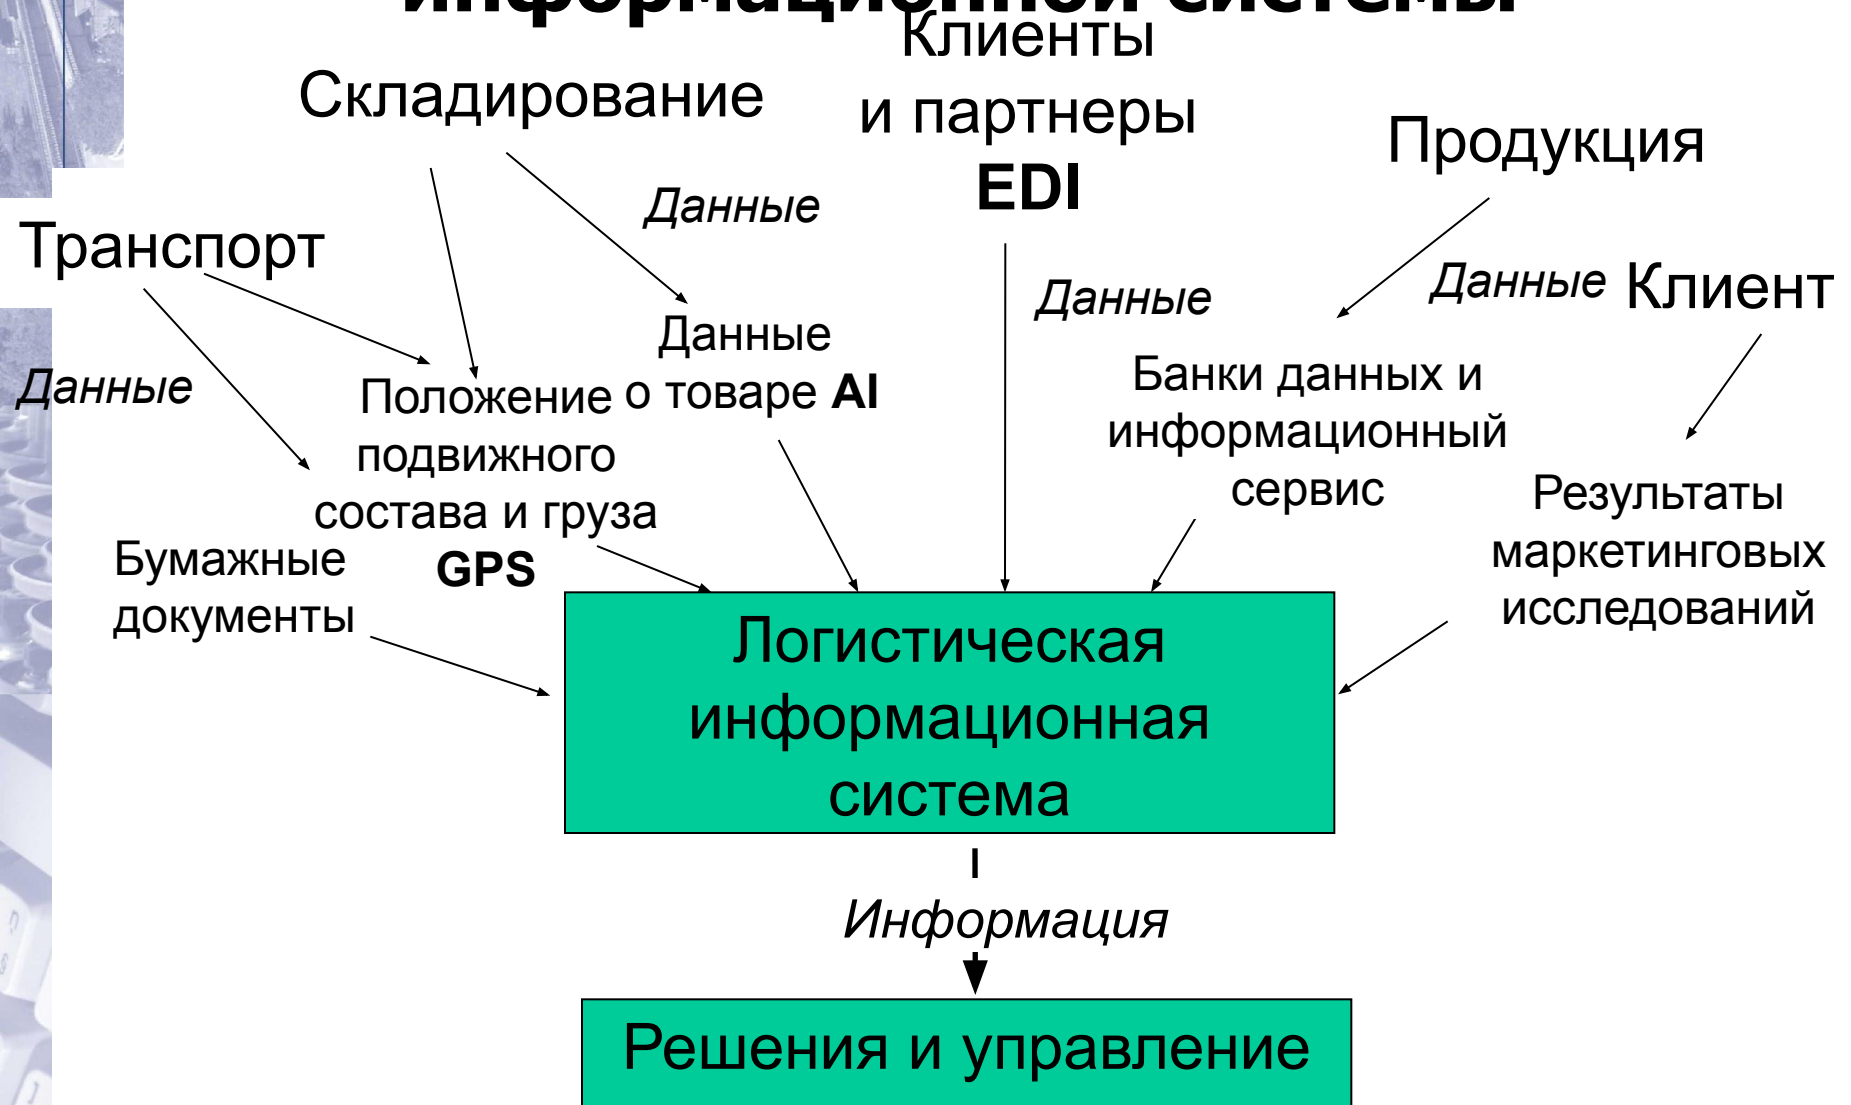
информационной системы

Клиенты и партнеры EDI

Складирование

Продукция

Данные

Транспорт

Данные

Данные Клиент

Данные

Данные

Положение подвижного состава и груза GPS

о товаре AI

Банки данных и информационный сервис

Результаты маркетинговых исследований

Бумажные документы

Логистическая информационная система

Информация

Решения и управление